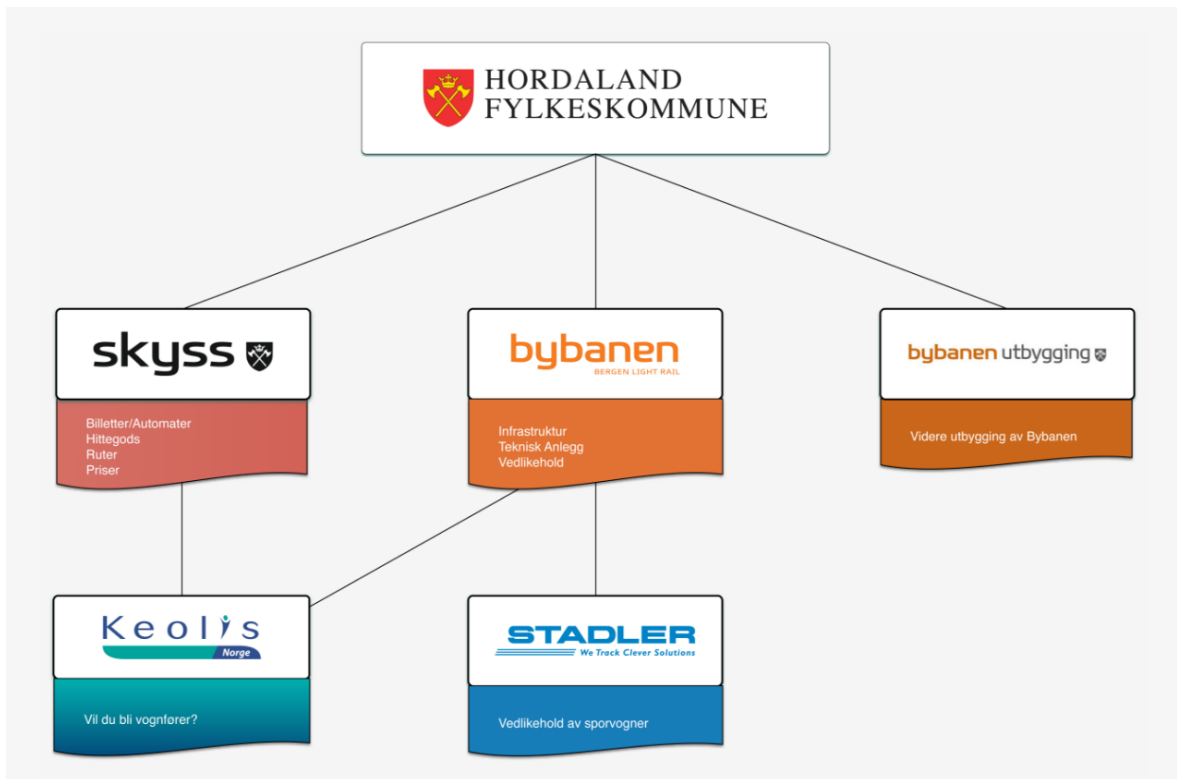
HORDALAND
FYLKESKOMMUNE

skyss

Billetter/Automater
Hittegods
Ruter
Priser

bybanen
BERGEN LIGHT RAIL

Infrastruktur
Teknisk Anlegg
Vedlikehold

bybanen utbygging

Videre utbygging av Bybanen

Keolis
Norge

Vil du bli vognfører?

STADLER
We Track Clever Solutions

Vedlikehold av sporvogner